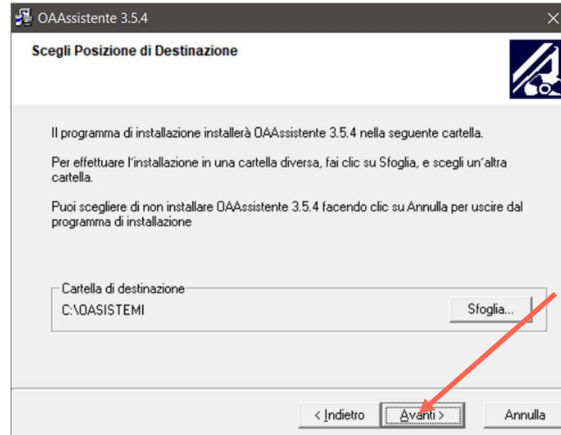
OAAssistente 3.5.4

Scegli Posizione di Destinazione

Il programma di installazione installerà OAAssistente 3.5.4 nella seguente cartella.

Per effettuare l'installazione in una cartella diversa, fai clic su Sfoglia, e scegli un'altra cartella.

Puoi scegliere di non installare OAAssistente 3.5.4 facendo clic su Annulla per uscire dal programma di installazione

Cartella di destinazione

C:\OASISTEMI

Sfoglia...

< Indietro

Avanti >

Annulla